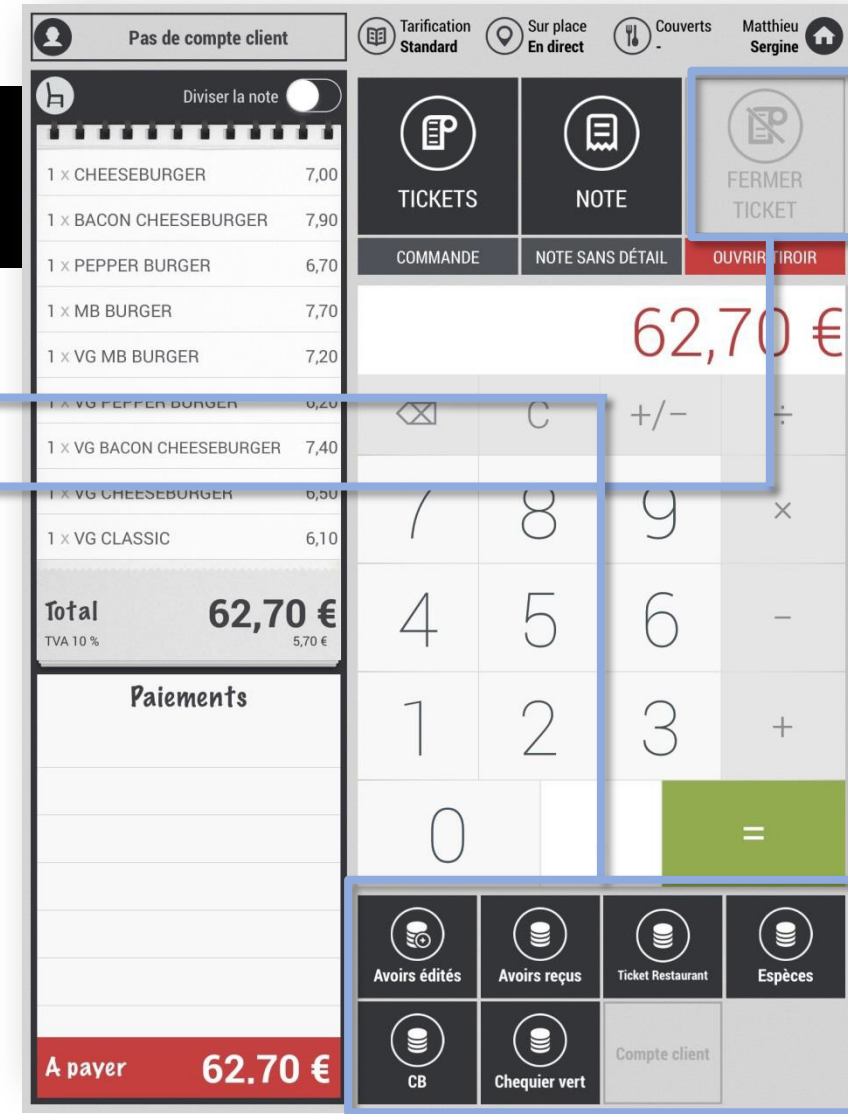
Pas de compte client

Tarification Standard

Sur place En direct

Couverts -

Matthieu Sergine

Diviser la note

1 x CHEESEBURGER 7,00
1 x BACON CHEESEBURGER 7,90
1 x PEPPER BURGER 6,70
1 x MB BURGER 7,70
1 x VG MB BURGER 7,20
1 x VG PEPPER BURGER 6,20
1 x VG BACON CHEESEBURGER 7,40
1 x VG CHEESEBURGER 6,50
1 x VG CLASSIC 6,10

Total 62,70 €
TVA 10 % 5,70 €

Paiements

A payer 62.70 €

TICKETS

NOTE

FERMER TICKET

COMMANDE

NOTE SANS DÉTAIL

OUVRIR TIROIR

62,70 €

C
+/−
÷
7
8
9
×
4
5
6
−
1
2
3
+
0
=

Avoirs édités

Avoirs reçus

Ticket Restaurant

Espèces

CB

Chequier vert

Compte client